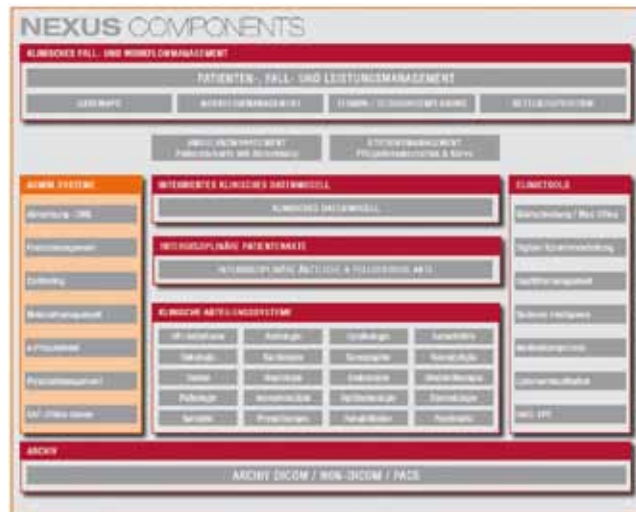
NEXUS COMPONENTS

KLINISCHES FALL- UND WORKFLOWMANAGEMENT

PATIENTEN-, FALL- UND LEISTUNGSMANAGEMENT

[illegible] | WORKFLOWMANAGEMENT | TERMIN- / RESSOURCENPLANUNG | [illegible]

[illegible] | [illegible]

ADMIN. SYSTEME

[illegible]

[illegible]

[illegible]

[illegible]

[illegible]

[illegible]

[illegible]

INTEGRIERTES KLINISCHES DATENMODELL

KLINISCHES DATENMODELL

INTERDISZIPLINÄRE PATIENTENAKTE

INTERDISZIPLINÄRE ÄRZTLICHE & PFLEGERISCHE AKTE

KLINISCHE ABTEILUNGSSYSTEME

| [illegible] | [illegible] | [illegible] | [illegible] |
|---|---|---|---|
| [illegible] | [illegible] | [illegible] | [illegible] |
| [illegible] | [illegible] | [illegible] | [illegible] |
| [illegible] | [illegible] | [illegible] | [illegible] |
| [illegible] | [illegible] | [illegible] | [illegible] |

CLINICTOOLS

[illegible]

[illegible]

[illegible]

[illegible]

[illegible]

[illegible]

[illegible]

ARCHIV

ARCHIV DICOM / NON-DICOM / PACS